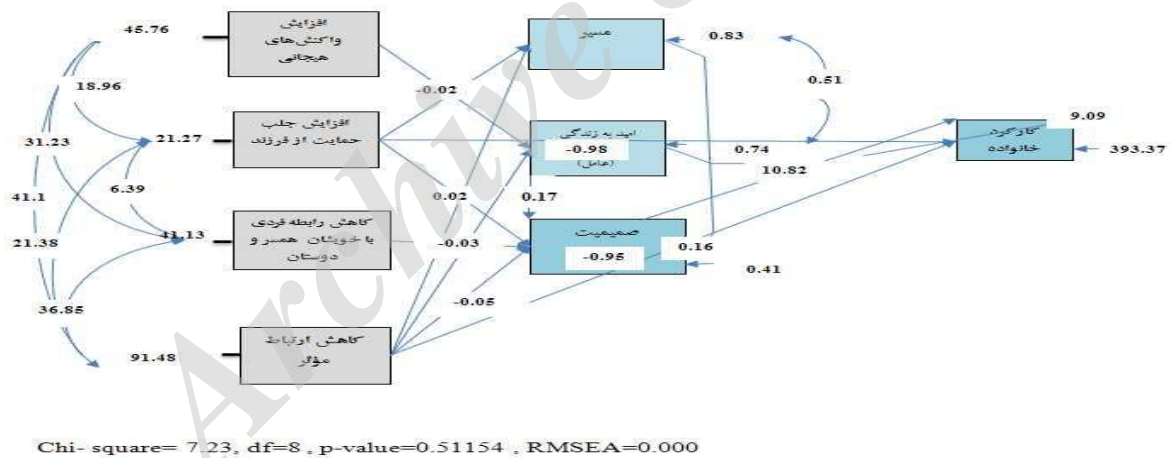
45.76
افزایش واکنش‌های هیجانی
18.96
31.23
21.27
افزایش جلب حمایت از فرزند
6.39
41.1
21.38
41.13
کاهش رابطه فردی با خویشان همسر و دوستان
36.85
91.48
کاهش ارتباط مؤثر
-0.02
0.02
-0.03
-0.05
0.17
همسر
امید به زندگی
-0.98
(عامل)
صمیمیت
-0.95
0.83
0.51
0.74
10.82
0.16
0.41
کارکرد خانواده
9.09
393.37
Archive
Chi- square= 7.23, df=8 , p-value=0.51154 , RMSEA=0.000